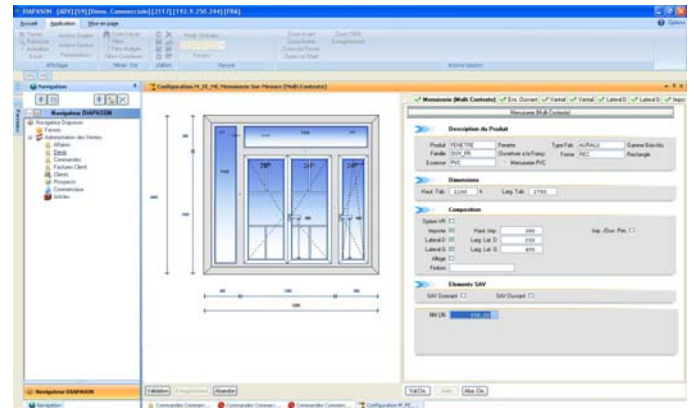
DIAPASON [ADV] [59] [Demo. Commerciale] [2117] [192.9.250.244] [FRA]

Accueil Application Mise en page

Affichage Filtrer Tri Edition Favoris Actions Ajustées

Navigation

Navigateur DIAPASON

Navigateur Diapason
Favoris
Administration des Ventes
Affaires
Devis
Commandes
Factures Client
Clients
Prospects
Commerciaux
Articles

Configuration M_PE_MC Menuiserie Sur Mesure (Multi Contexte)

Menuiserie (Multi Contexte) Enc. Ouvrant Vantail Vantail Lateral D Lateral G Impo

Menuiserie (Multi Contexte)

Description du Produit
Produit FENETRE Fenetre
Famille OUV_BS Ouverture a la Franç
Essence PVC Menuiserie PVC
Type Fab. ALPHALU Gamme Alu
Forme REC Rectangle

Dimensions
Haut. Tab. 2200 Larg. Tab. 2700

Composition
Option VR
Imposte Haut. Imp. 300 Imp. /Ouv. Pleine
Lateral D Larg. Lat. D 330
Lateral G Larg. Lat. G 400
Allege
Fixation

Elements SAV
SAV Dormant SAV Ouvrant

Validation Abandon

Val.Cfg. Abs. Cfg.

Navigateur DIAPASON

Navigation

Commandes Commer... Commandes Commer... Commandes Commer... Configuration M_PE...